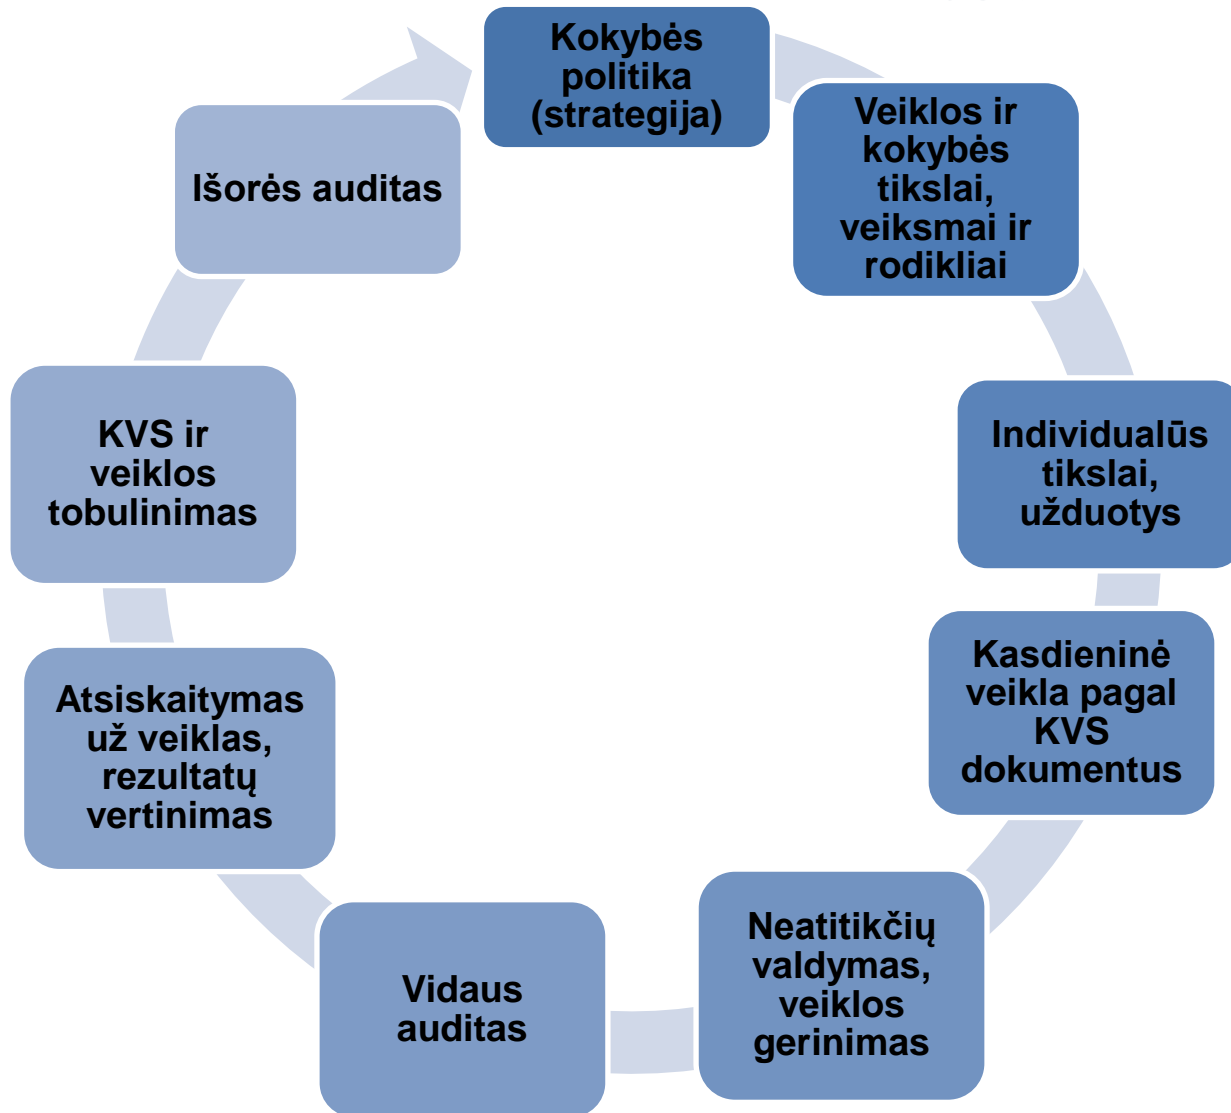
Kokybės politika (strategija)

Veiklos ir kokybės tikslai, veiksmai ir rodikliai

Individualūs tikslai, užduotys

Kasdieninė veikla pagal KVS dokumentus

Neatitikčių valdymas, veiklos gerinimas

Vidaus auditas

Atsiskaitymas už veiklas, rezultatų vertinimas

KVS ir veiklos tobulinimas

Išorės auditas